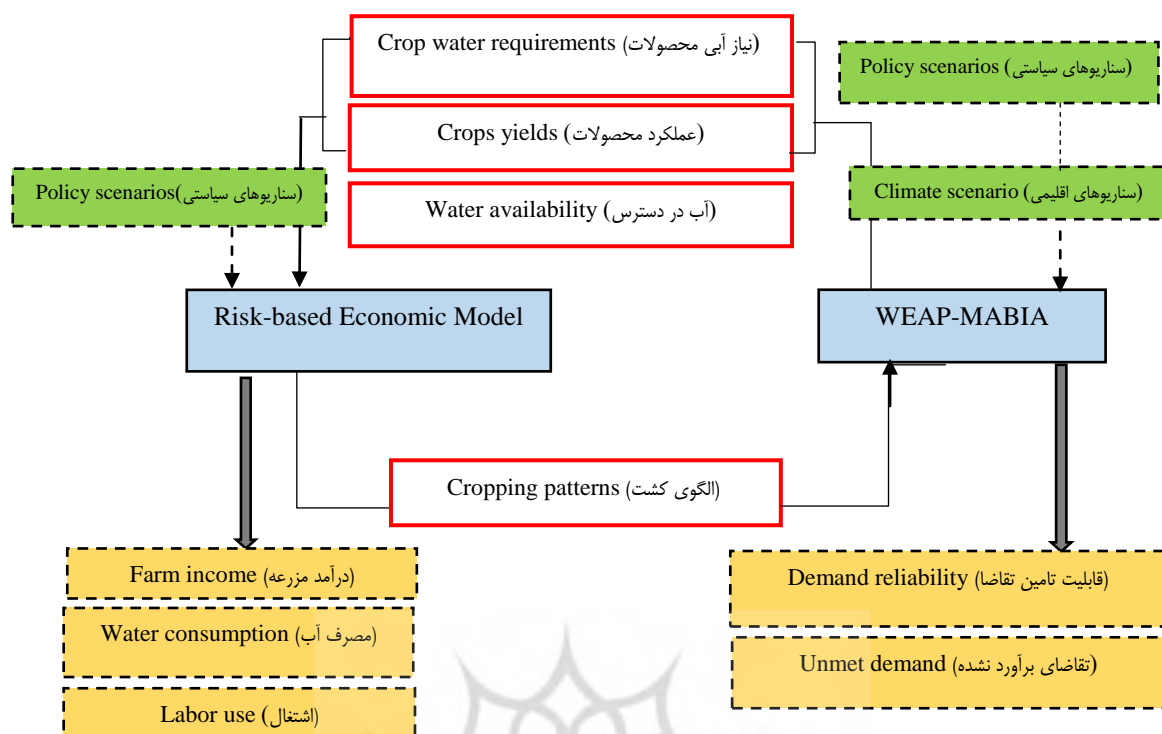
Crop water requirements (نیاز آبی محصولات)

Crops yields (عملکرد محصولات)

Water availability (آب در دسترس)

Policy scenarios (سناریوهای سیاستی)

Climate scenario (سناریوهای اقلیمی)

Policy scenarios(سناریوهای سیاستی)

Risk-based Economic Model

WEAP-MABIA

Cropping patterns (الگوی کشت)

Farm income (درآمد مزرعه)

Water consumption (مصرف آب)

Labor use (اشتغال)

Demand reliability (قابلیت تامین تقاضا)

Unmet demand (تقاضای برآورد نشده)